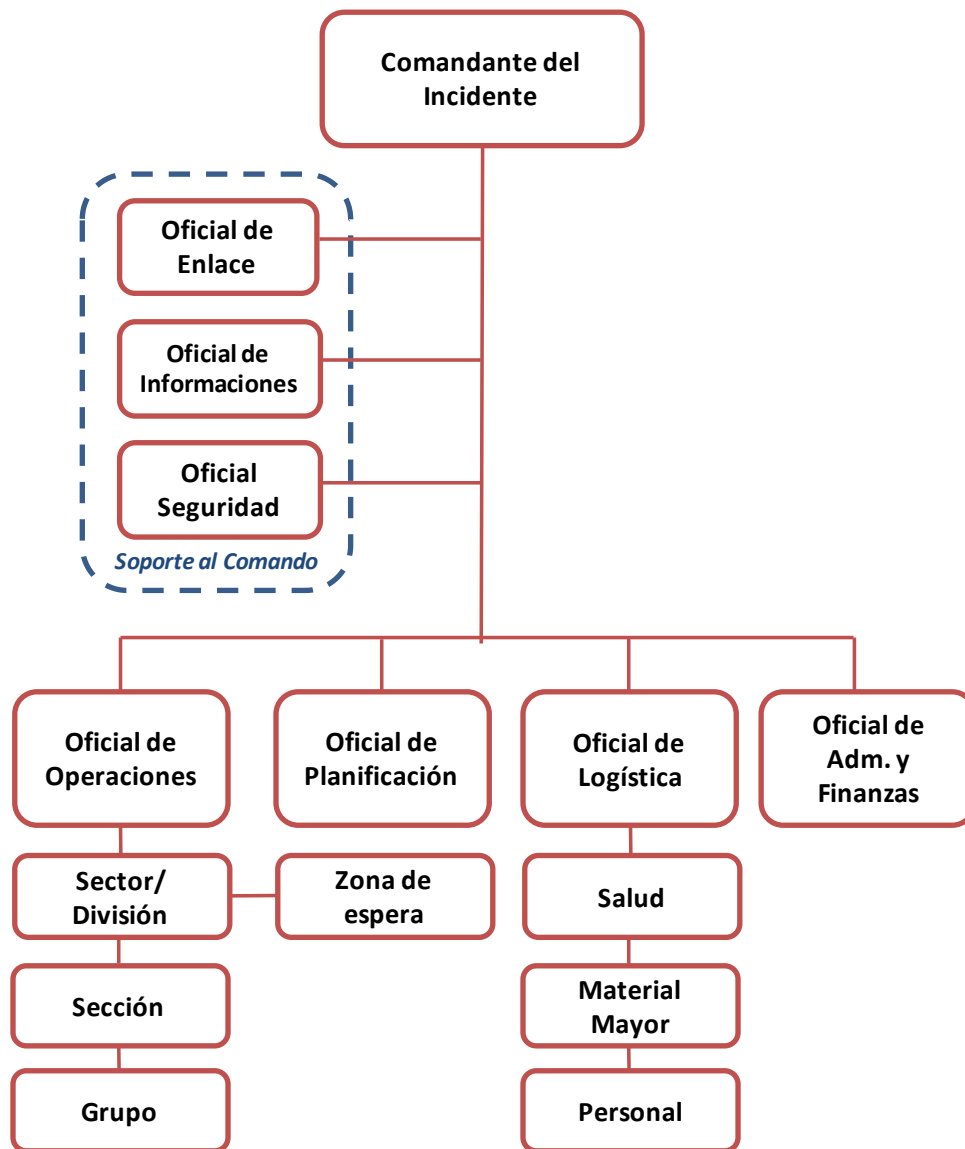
Comandante del Incidente

Oficial de Enlace

Oficial de Informaciones

Oficial Seguridad

Soporte al Comando

Oficial de Operaciones

Oficial de Planificación

Oficial de Logística

Oficial de Adm. y Finanzas

Sector/ División

Zona de espera

Salud

Sección

Material Mayor

Grupo

Personal